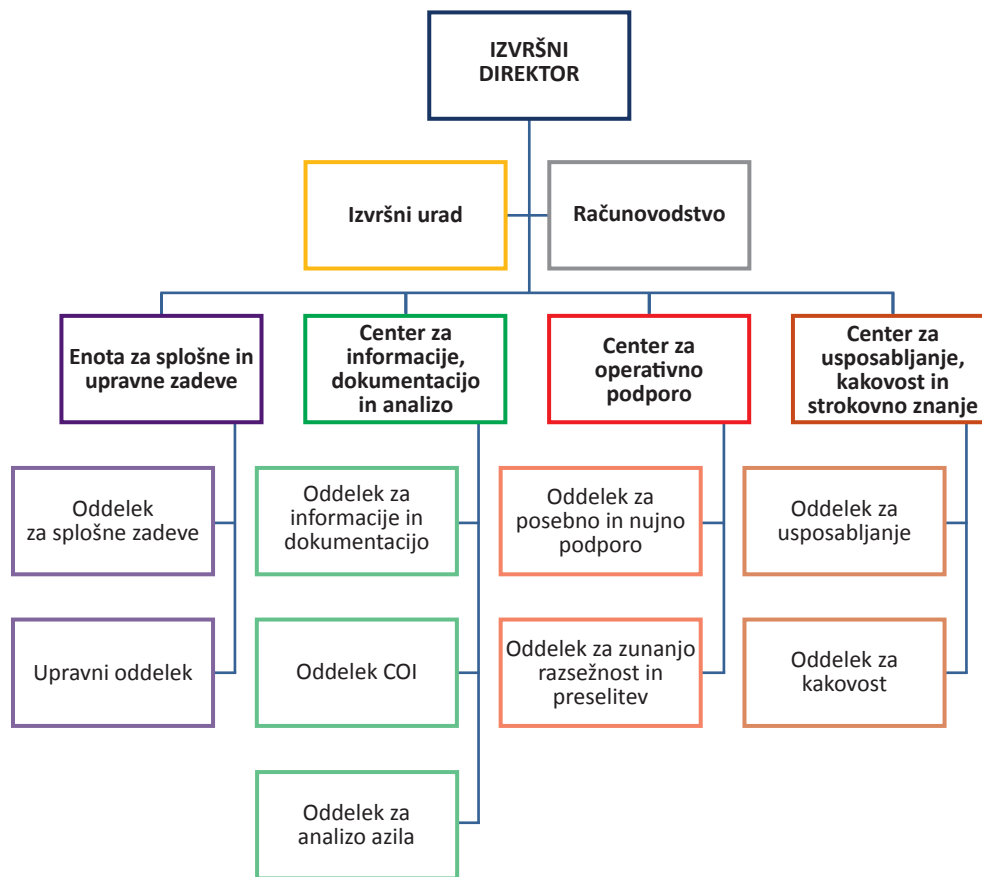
IZVRŠNI DIREKTOR

Izvršni urad

Računovodstvo

Enota za splošne in upravne zadeve

Oddelek za splošne zadeve

Upravni oddelek

Center za informacije, dokumentacijo in analizo

Oddelek za informacije in dokumentacijo

Oddelek COI

Oddelek za analizo azila

Center za operativno podporo

Oddelek za posebno in nujno podporo

Oddelek za zunanjo razsežnost in preselitev

Center za usposabljanje, kakovost in strokovno znanje

Oddelek za usposabljanje

Oddelek za kakovost